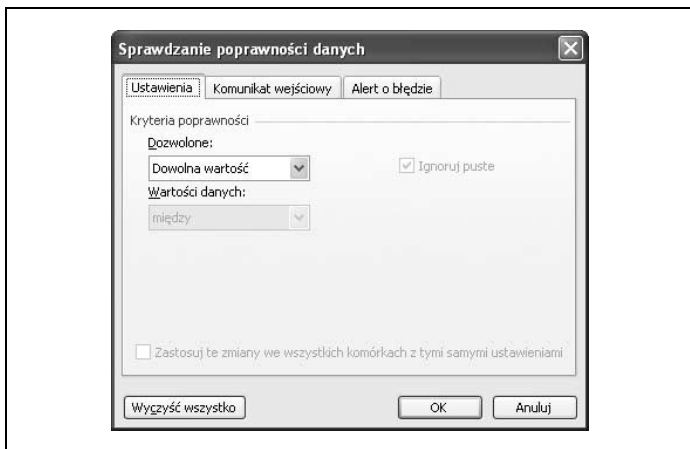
Sprawdzanie poprawności danych

Ustawienia | Komunikat wejściowy | Alert o błędzie

Kryteria poprawności

Dozwolone:

Dowolna wartość

Ignoruj puste

Wartości danych:

między

Zastosuj te zmiany we wszystkich komórkach z tymi samymi ustawieniami

Wyczyść wszystko

OK

Anuluj